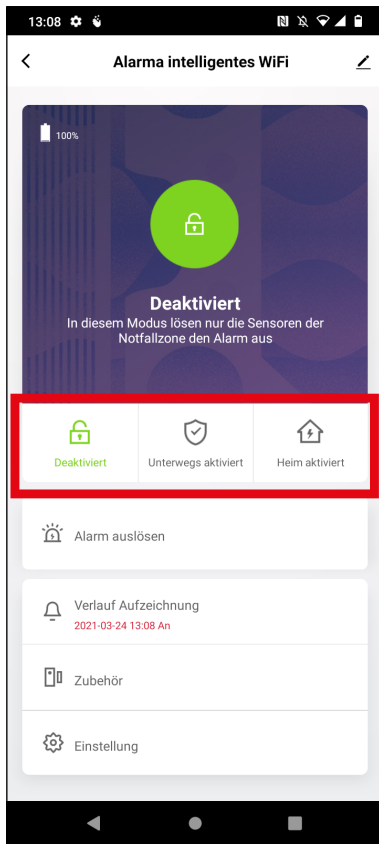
13:08

Alarma intelligentes WiFi

100%

Deaktiviert
In diesem Modus lösen nur die Sensoren der Notfallzone den Alarm aus

Deaktiviert
Unterwegs aktiviert
Heim aktiviert

Alarm auslösen

Verlauf Aufzeichnung
2021-03-24 13:08 An

Zubehör

Einstellung